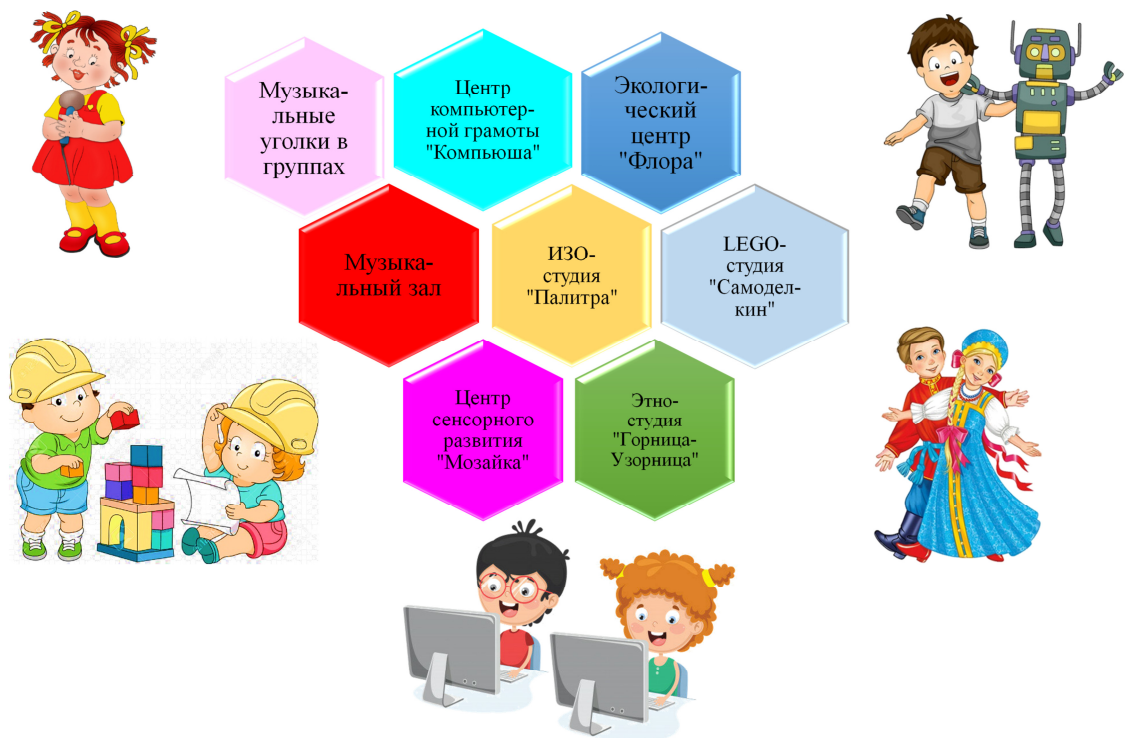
Музыкальные уголки в группах

Центр компьютерной грамоты "Компьюша"

Экологический центр "Флора"

Музыкальный зал

ИЗО-студия "Палитра"

LEGO-студия "Самоделкин"

Центр сенсорного развития "Мозайка"

Этно-студия "Горница-Узорница"